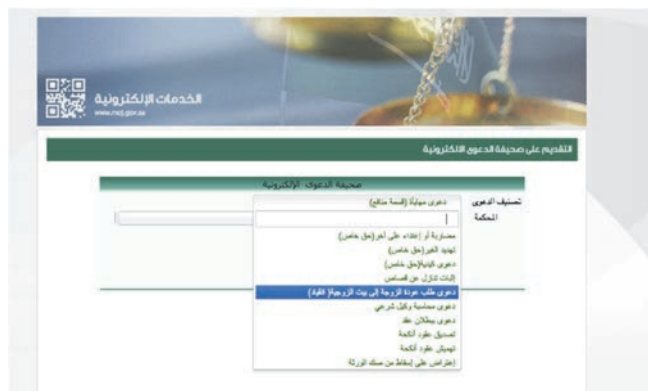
الخدمات الإلكترونية
www.moj.gov.sa

التقديم على صحيفة الدعوى الالكترونية

صحيفة الدعوى الإلكترونية

تصنيف الدعوى
المحكمة

دعوى مبلية (قسمة منافع)
مضاربة أو إعتداء على آخر(حق خاص)
تهديد الغير(حق خاص)
دعوى كيدية(حق خاص)
إثبات تنازل عن القصاص
دعوى طلب عودة الزوجة إلى بيت الزوجية( الطاعة)
دعوى محاسبة وكيل شرعي
دعوى ببطلان عقد
تصديق عقود أنكحة
تهميش عقود أنكحة
إعتراض على إسقاط من صك الورثة